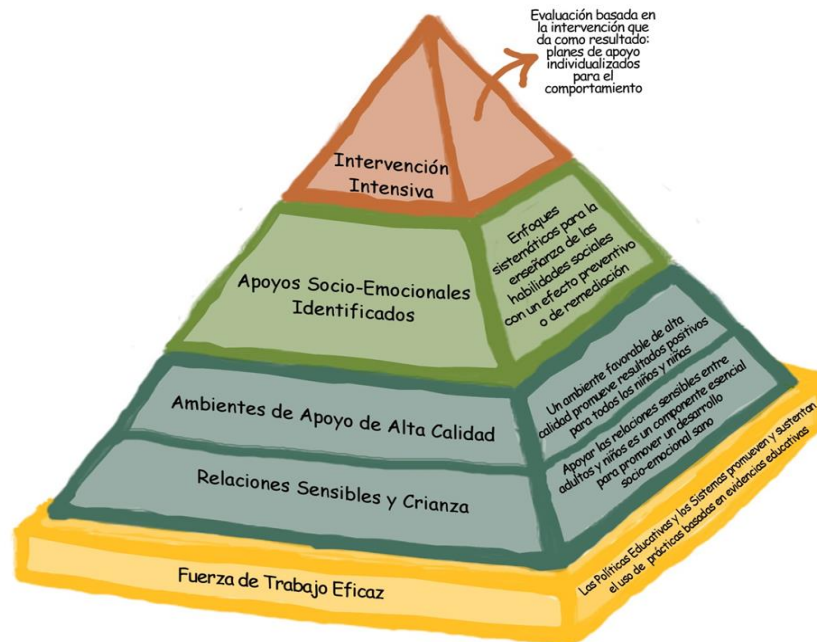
Evaluación basada en la intervención que da como resultado: planes de apoyo individualizados para el comportamiento

Intervención Intensiva

Apoyos Socio-Emocionales Identificados

Enfoques sistemáticos para la enseñanza de las habilidades sociales con un efecto preventivo o de remediación

Ambientes de Apoyo de Alta Calidad

Un ambiente favorable de alta calidad promueve resultados positivos para todos los niños y niñas

Relaciones Sensibles y Crianza

Apoyar las relaciones sensibles entre adultos y niños es un componente esencial para promover un desarrollo socio-emocional sano

Fuerza de Trabajo Eficaz

Las Políticas Educativas y los Sistemas promueven y sustentan el uso de prácticas basadas en evidencias educativas